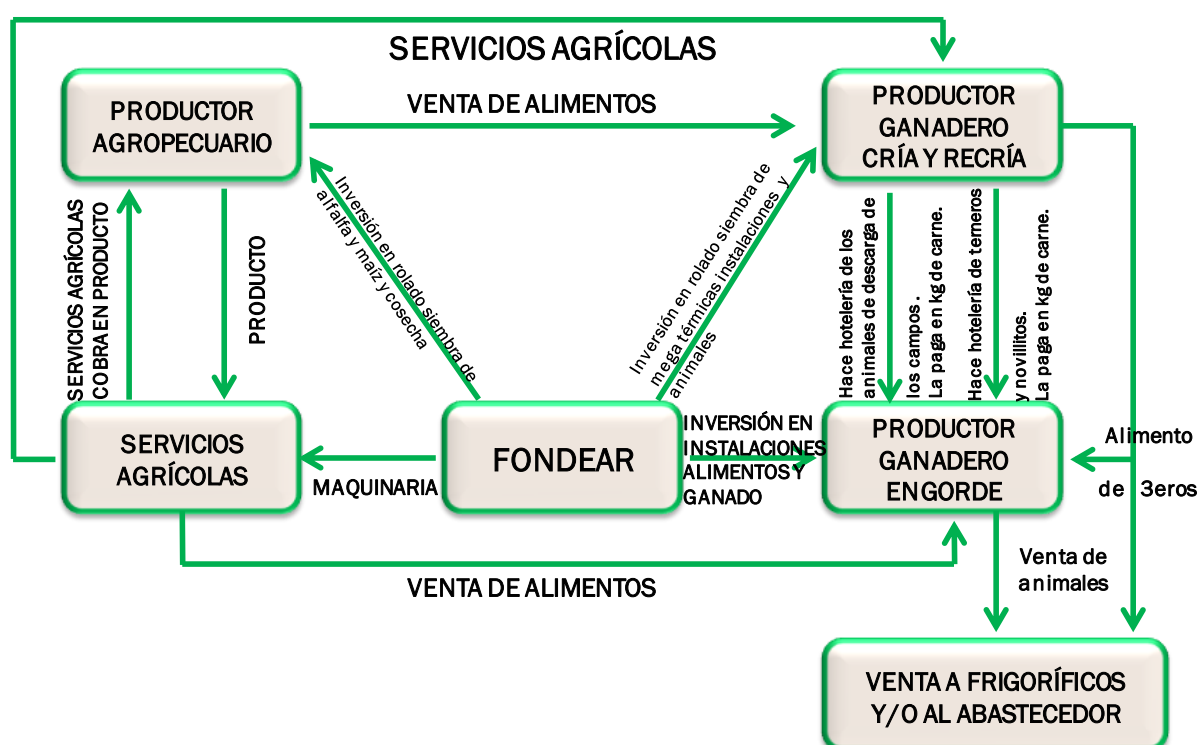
SERVICIOS AGRÍCOLAS

PRODUCTOR AGROPECUARIO

VENTA DE ALIMENTOS

PRODUCTOR GANADERO CRÍA Y RECRÍA

Inversión en rolado siembra de alfalfa y maíz y cosecha

Inversión en rolado siembra de mega térmicas instalaciones y animales

SERVICIOS AGRÍCOLAS COBRA EN PRODUCTO

PRODUCTO

Hace hotelería de los animales de descarga de los campos. La paga en kg de carne.

Hace hotelería de terneros y novillitos. La paga en kg de carne.

SERVICIOS AGRÍCOLAS

FONDEAR

INVERSIÓN EN INSTALACIONES ALIMENTOS Y GANADO

PRODUCTOR GANADERO ENGORDE

Alimento de 3eros

MAQUINARIA

Venta de animales

VENTA DE ALIMENTOS

VENTA A FRIGORÍFICOS Y/O AL ABASTECEDOR